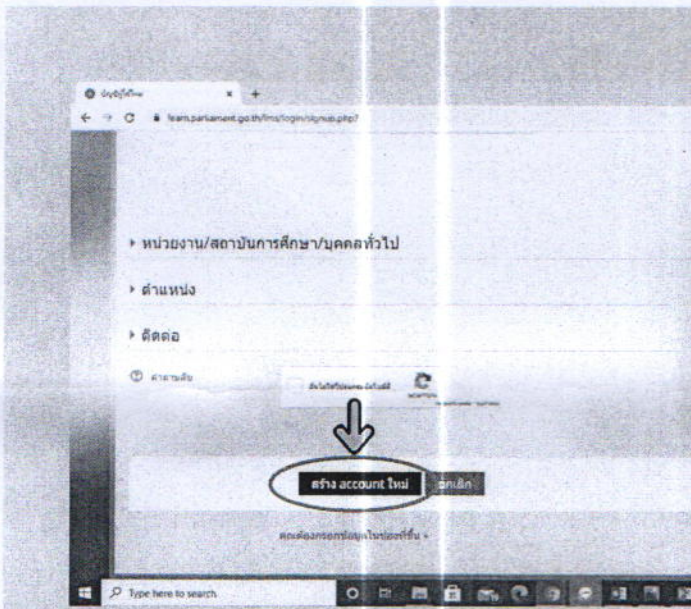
บัญชีผู้ใช้ใหม่ ×  +
← → C learn.parliament.go.th/lms/login/signup.php?

▸ หน่วยงาน/สถาบันการศึกษา/บุคคลทั่วไป

▸ ตำแหน่ง

▸ ติดต่อ

ⓘ คำถามลับ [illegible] reCAPTCHA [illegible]

สร้าง account ใหม่  ยกเลิก

คุณต้องกรอกข้อมูลในช่องที่ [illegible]

Type here to search